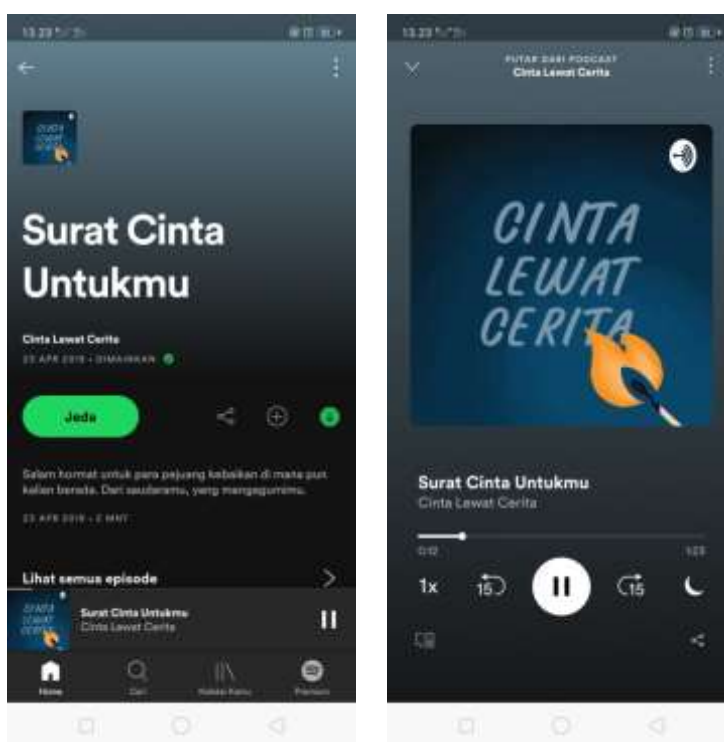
13.23

Surat Cinta Untukmu

Cinta Lewat Cerita
23 APR 2019 • DIMAINKAN

Jeda

Salam hormat untuk para pejuang kebaikan di mana pun kalian berada. Dari saudaramu, yang menggurimu.

23 APR 2019 • 2 MNT

Lihat semua episode

Surat Cinta Untukmu
Cinta Lewat Cerita

Home
Cari
Koleksi Kamu
Premium

13.23

PUTAR DARI PODCAST
Cinta Lewat Cerita

CINTA LEWAT CERITA

Surat Cinta Untukmu
Cinta Lewat Cerita

0:12
1:23

1x
15
15